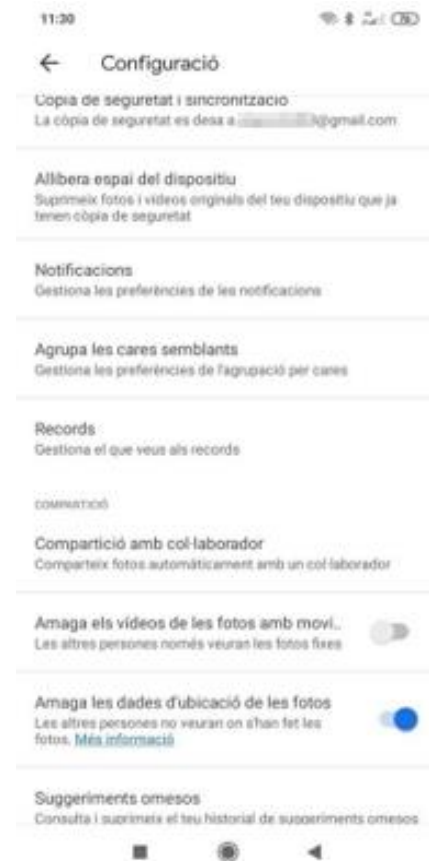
11:30

Configuració

Còpia de seguretat i sincronització
La còpia de seguretat es desa a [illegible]@gmail.com

Allibera espai del dispositiu
Suprimeix fotos i vídeos originals del teu dispositiu que ja tenen còpia de seguretat

Notificacions
Gestiona les preferències de les notificacions

Agrupa les cares semblants
Gestiona les preferències de l'agrupació per cares

Records
Gestiona el que veus als records

COMPARTICIÓ

Compartició amb col·laborador
Comparteix fotos automàticament amb un col·laborador

Amaga els vídeos de les fotos amb movi...
Les altres persones només veuran les fotos fixes

Amaga les dades d'ubicació de les fotos
Les altres persones no veuran on s'han fet les fotos. Més informació

Suggeriments omesos
Consulta i suprimeix el teu historial de suggeriments omesos